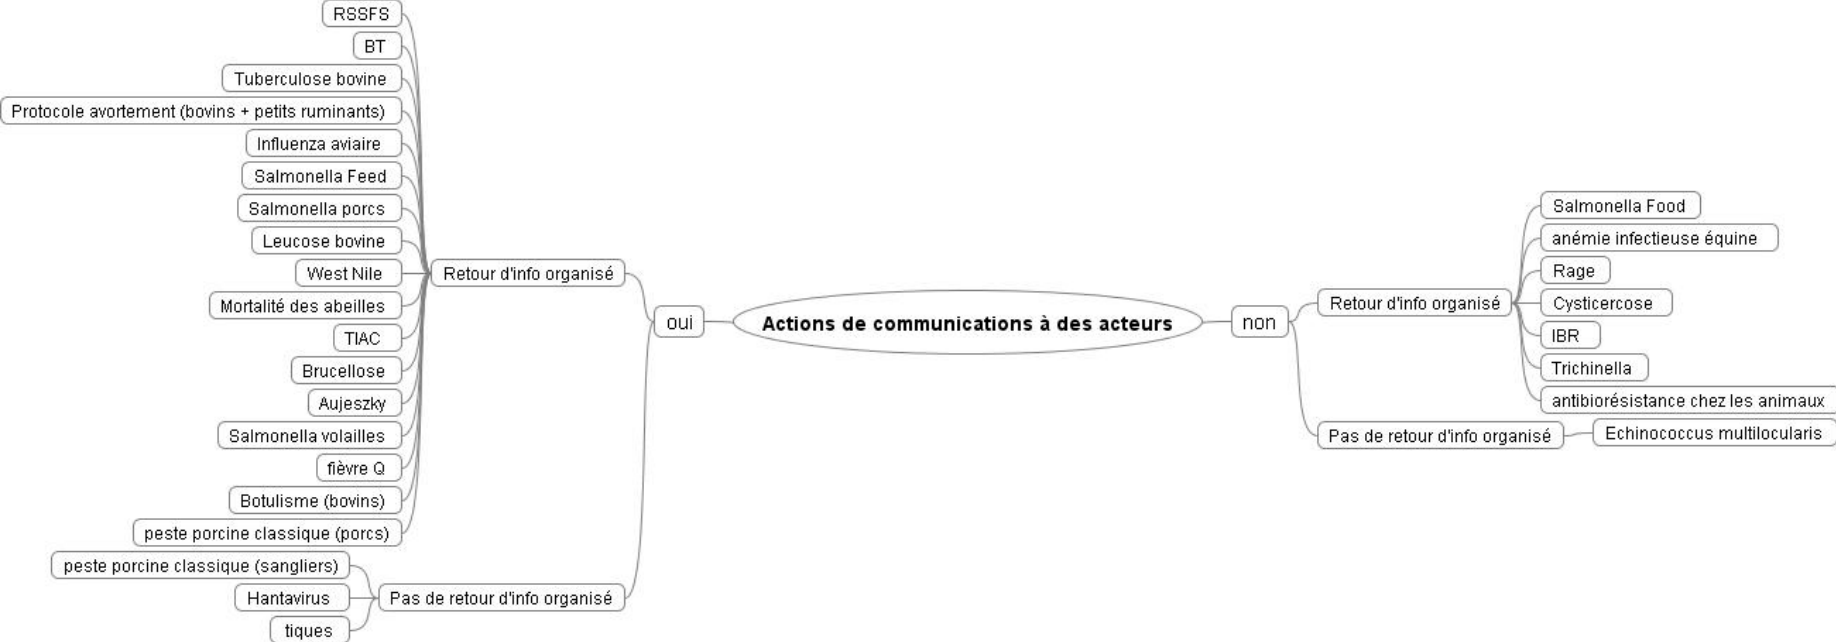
Actions de communications à des acteurs

oui

Retour d'info organisé

RSSFS
BT
Tuberculose bovine
Protocole avortement (bovins + petits ruminants)
Influenza aviaire
Salmonella Feed
Salmonella porcs
Leucose bovine
West Nile
Mortalité des abeilles
TIAC
Brucellose
Aujeszky
Salmonella volailles
fièvre Q
Botulisme (bovins)
peste porcine classique (porcs)

Pas de retour d'info organisé

peste porcine classique (sangliers)
Hantavirus
tiques

non

Retour d'info organisé

Salmonella Food
anémie infectieuse équine
Rage
Cysticercose
IBR
Trichinella
antibiorésistance chez les animaux

Pas de retour d'info organisé

Echinococcus multilocularis